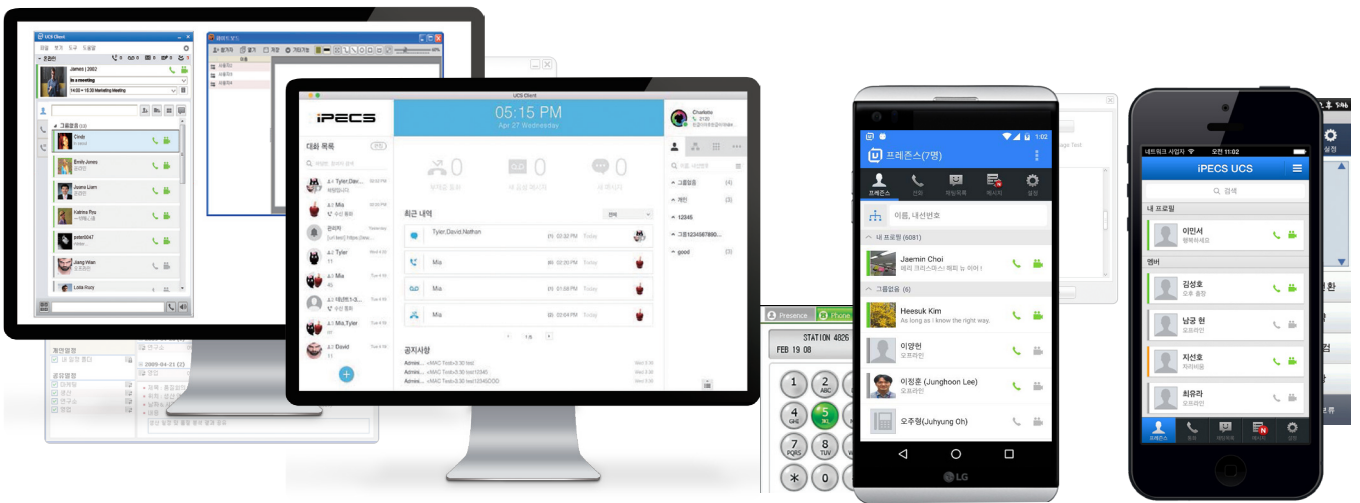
UCS Client

파일 보기 도구 도움말

James (3002)

In a meeting

14:00 ~ 15:30 Marketing Meeting

그룹없음

Cindy

Emily Jones

Joonna Liam

Katrina Fox

peter0047

Jiang Wan

Lolla Houy

iPECS

대화 목록

Tyler,Dav...

Mia

Tyler

Mia

Mia,Tyler

David

05:15 PM

Apr 27 Wednesday

0

0

0

최근 내역

Tyler,David,Nathan

Mia

Mia

Mia

공지사항

Charlotte

2120

그룹없음

개인

12345

그룹12345678890...

good

Presence

Phone

STATION 4826

FEB 19 08

1

2 ABC

4 GHI

5 JKL

7 PQRS

8 TUV

*

0

프레즌스(7명)

1:02

프레즌스

전화

채팅목록

메시지

설정

이름, 내선번호

내 프로필 (6081)

Jaemin Choi

메리 크리스마스! 해피 뉴 이어 !

그룹없음 (6)

Heesuk Kim

As long as I know the right way.

이양헌

오프라인

이정훈 (Junghoon Lee)

오프라인

오주형(Juhyung Oh)

LG

네트워크 사업자

오전 11:02

iPECS UCS

검색

내 프로필

이민서

행복하세요

멤버

김성호

오후 출장

남궁 현

오프라인

지선호

자리비움

최유라

오프라인

프레즌스

전화

채팅목록

메시지

설정